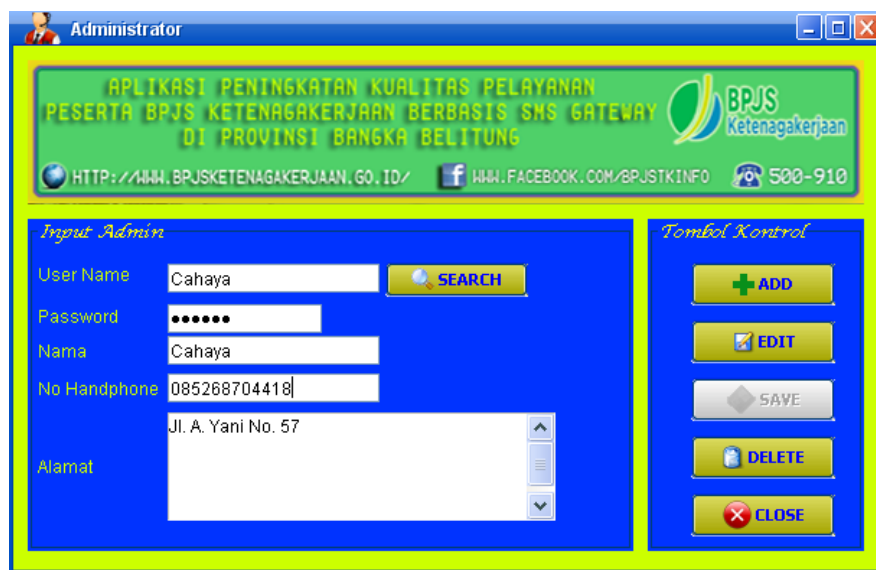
Administrator

APLIKASI PENINGKATAN KUALITAS PELAYANAN PESERTA BPJS KETENAGAKERJAAN BERBASIS SMS GATEWAY DI PROVINSI BANGKA BELITUNG

BPJS Ketenagakerjaan

HTTP://WWW.BPJSKETENAGAKERJAAN.GO.ID/ WWW.FACEBOOK.COM/BPJSTKINFO 500-910

Input Admin

User Name Cahaya SEARCH

Password ••••••

Nama Cahaya

No Handphone 085268704418

Alamat Jl. A. Yani No. 57

Tombol Kontrol

ADD

EDIT

SAVE

DELETE

CLOSE